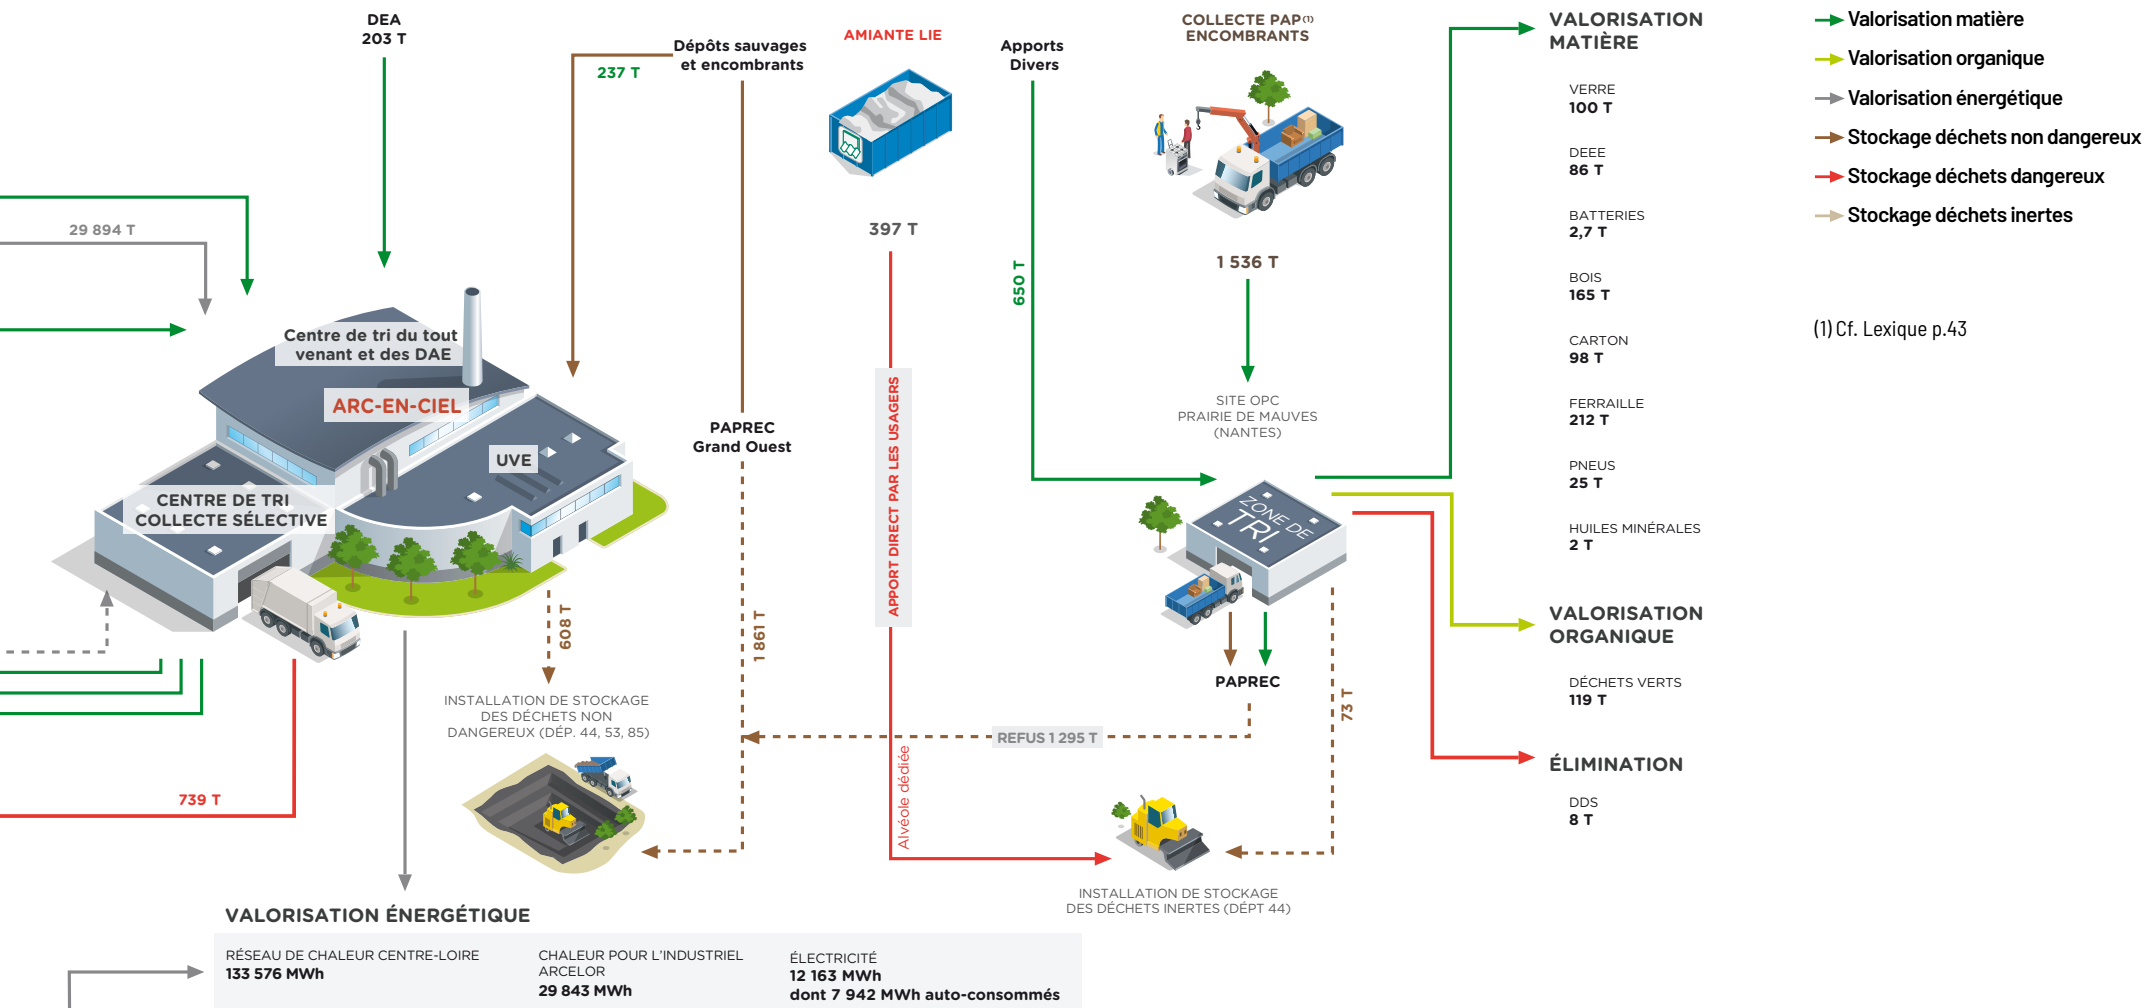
DEA
203 T

237 T
Dépôts sauvages et encombrants

AMIANTE LIE

397 T

Apports Divers

650 T

COLLECTE PAP(1) ENCOMBRANTS

1 536 T

SITE OPC
PRAIRIE DE MAUVES
(NANTES)

29 894 T

Centre de tri du tout venant et des DAE

ARC-EN-CIEL

UVE

CENTRE DE TRI COLLECTE SÉLECTIVE

PAPREC Grand Ouest

APPORT DIRECT PAR LES USAGERS

ZONE DE TRI

608 T

1 861 T

INSTALLATION DE STOCKAGE DES DÉCHETS NON DANGEREUX (DÉP. 44, 53, 85)

PAPREC

REFUS 1 295 T

73 T

739 T

Alvéole dédiée

INSTALLATION DE STOCKAGE DES DÉCHETS INERTES (DÉPT 44)

VALORISATION ÉNERGÉTIQUE

RÉSEAU DE CHALEUR CENTRE-LOIRE
133 576 MWh

CHALEUR POUR L'INDUSTRIEL ARCELOR
29 843 MWh

ÉLECTRICITÉ
12 163 MWh
dont 7 942 MWh auto-consommés

VALORISATION MATIÈRE

VERRE
100 T

DEEE
86 T

BATTERIES
2,7 T

BOIS
165 T

CARTON
98 T

FERRAILLE
212 T

PNEUS
25 T

HUILES MINÉRALES
2 T

VALORISATION ORGANIQUE

DÉCHETS VERTS
119 T

ÉLIMINATION

DDS
8 T

Valorisation matière
Valorisation organique
Valorisation énergétique
Stockage déchets non dangereux
Stockage déchets dangereux
Stockage déchets inertes

(1) Cf. Lexique p.43